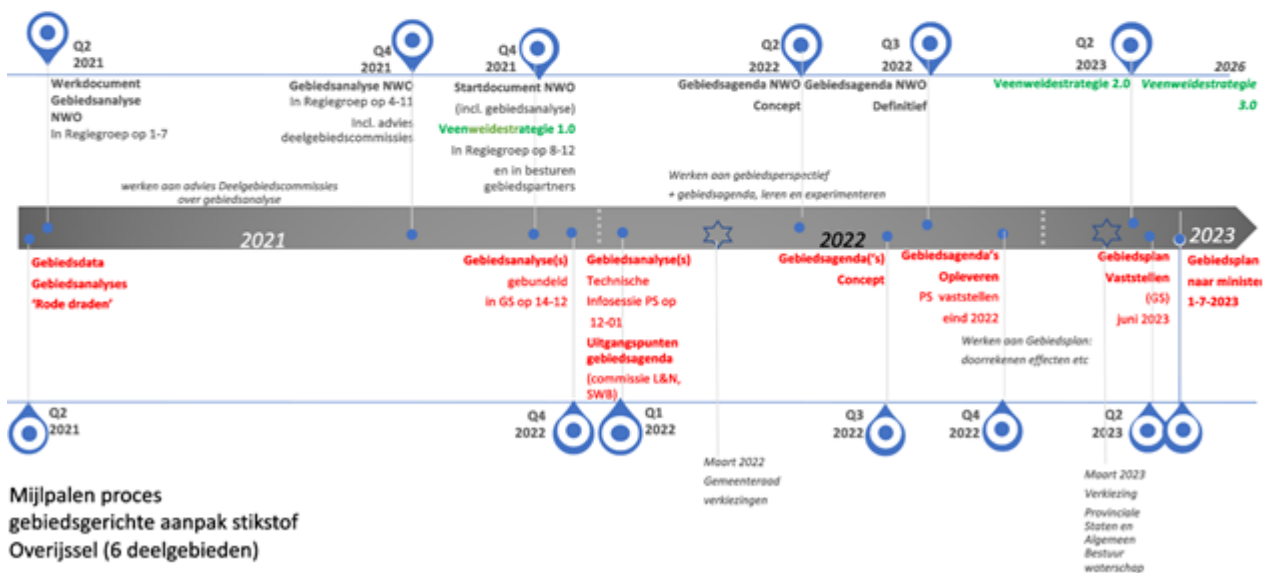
Q2 2021
Werkdocument Gebiedsanalyse NWO
In Regiegroep op 1-7

Q4 2021
Gebiedsanalyse NWO
In Regiegroep op 4-11
Incl. advies deelgebiedscommissies

Q4 2021
Startdocument NWO
(incl. gebiedsanalyse)
Veenweidestrategie 1.0
In Regiegroep op 8-12
en in besturen gebiedspartners

Q2 2022
Gebiedsagenda NWO Concept

Q3 2022
Gebiedsagenda NWO Definitief

Q2 2023
Veenweidestrategie 2.0

2026
Veenweidestrategie 3.0

werken aan advies Deelgebiedscommissies over gebiedsanalyse

Werken aan gebiedsperspectief + gebiedsagenda, leren en experimenteren

2021
2022
2023

Gebiedsdata
Gebiedsanalyses
'Rode draden'

Gebiedsanalyse(s)
gebundeld
in GS op 14-12

Gebiedsanalyse(s)
Technische Infosessie PS op 12-01
Uitgangspunten gebiedsagenda
(commissie L&N, SWB)

Gebiedsagenda('s)
Concept

Gebiedsagenda's
Opleveren
PS vaststellen
eind 2022

Gebiedsplan
Vaststellen
(GS)
juni 2023

Gebiedsplan
naar minister
1-7-2023

Werken aan Gebiedsplan: doorrekenen effecten etc

Q2 2021
Q4 2022
Q1 2022
Q3 2022
Q4 2022
Q2 2023

Maart 2022
Gemeenteraad verkiezingen

Maart 2023
Verkiezing
Provinciale Staten en Algemeen Bestuur waterschap

Mijlpalen proces
gebiedsgerichte aanpak stikstof
Overijssel (6 deelgebieden)